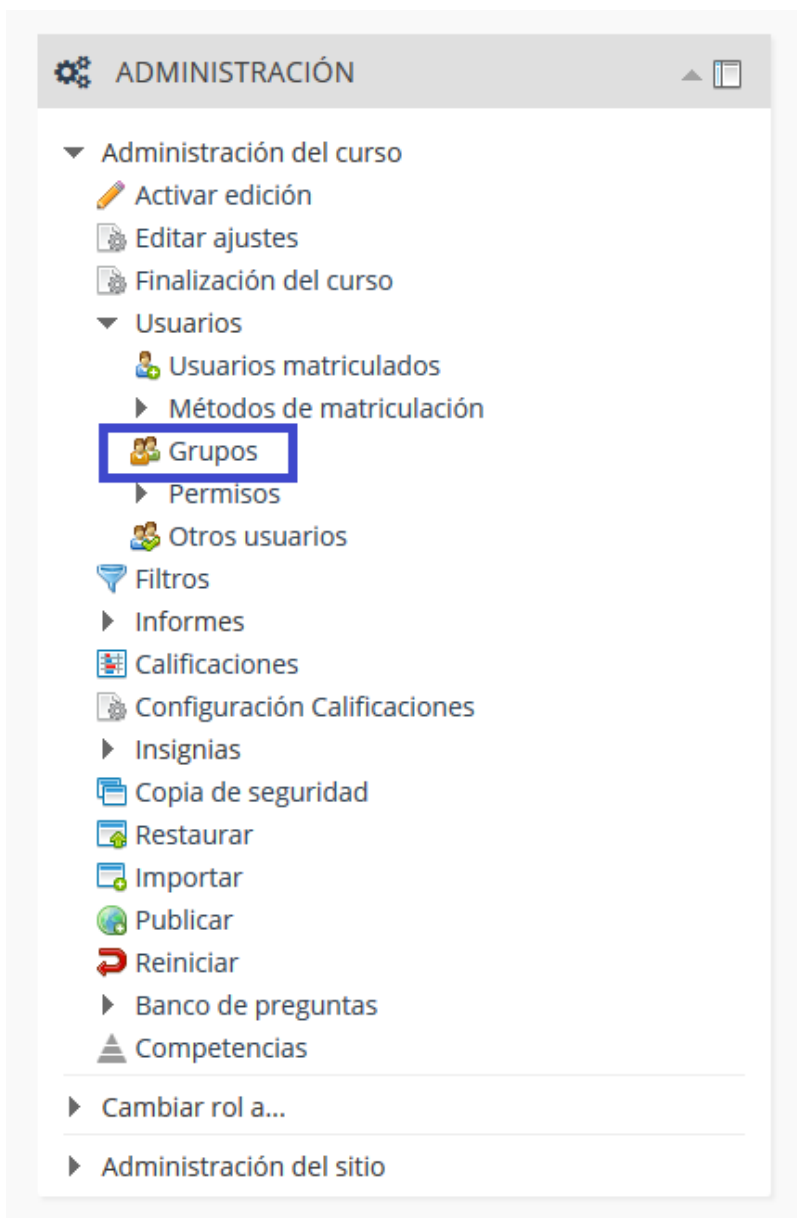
ADMINISTRACIÓN

Administración del curso
Activar edición
Editar ajustes
Finalización del curso
Usuarios
Usuarios matriculados
Métodos de matriculación
Grupos
Permisos
Otros usuarios
Filtros
Informes
Calificaciones
Configuración Calificaciones
Insignias
Copia de seguridad
Restaurar
Importar
Publicar
Reiniciar
Banco de preguntas
Competencias

Cambiar rol a...

Administración del sitio